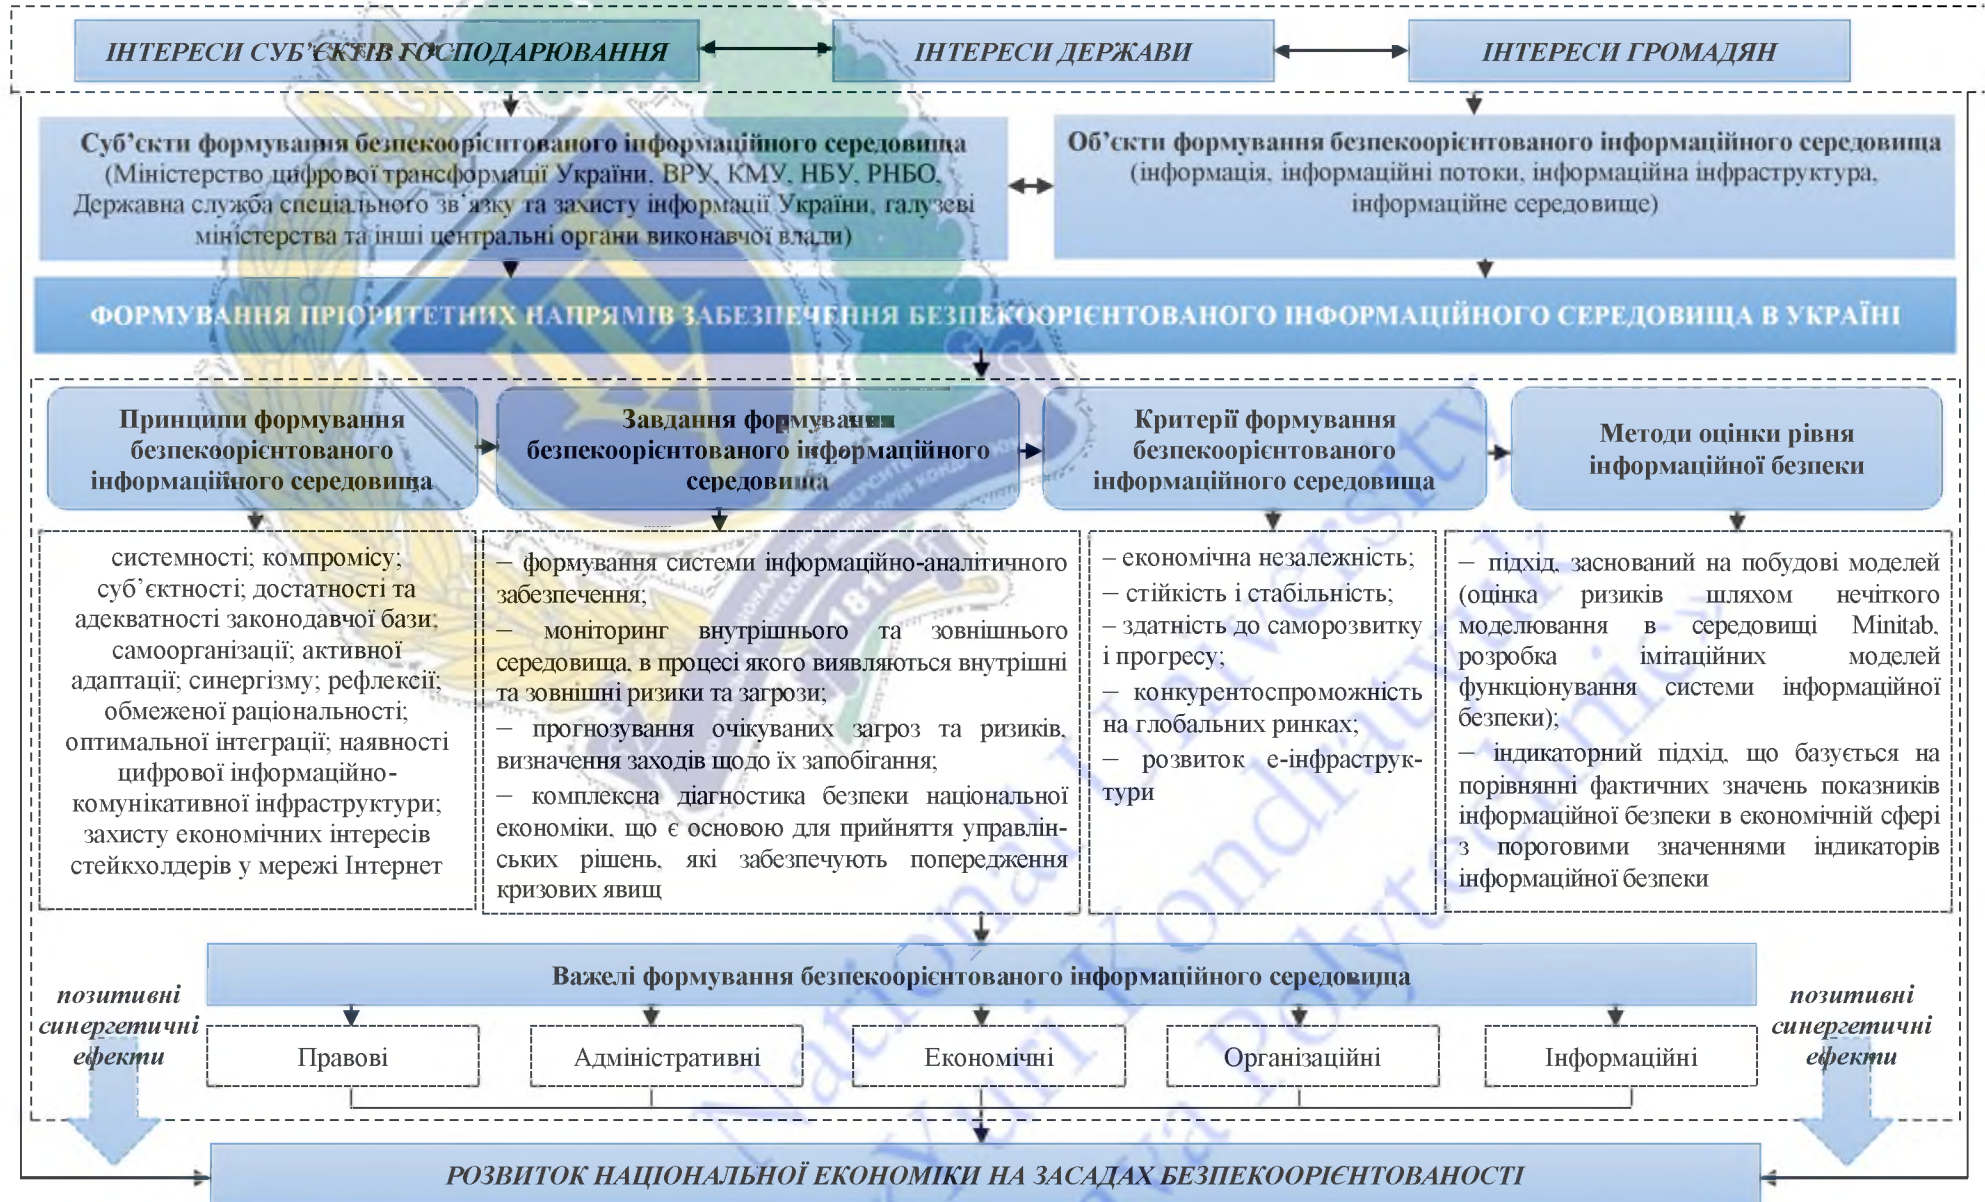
ІНТЕРЕСИ СУБ'ЄКТІВ ГОСПОДАРЮВАННЯ

ІНТЕРЕСИ ДЕРЖАВИ

ІНТЕРЕСИ ГРОМАДЯН

Суб'єкти формування безпекоорієнтованого інформаційного середовища (Міністерство цифрової трансформації України, ВРУ, КМУ, НБУ, РНБО, Державна служба спеціального зв'язку та захисту інформації України, галузеві міністерства та інші центральні органи виконавчої влади)

Об'єкти формування безпекоорієнтованого інформаційного середовища (інформація, інформаційні потоки, інформаційна інфраструктура, інформаційне середовище)

ФОРМУВАННЯ ПРІОРИТЕТНИХ НАПРЯМІВ ЗАБЕЗПЕЧЕННЯ БЕЗПЕКООРІЄНТОВАНОГО ІНФОРМАЦІЙНОГО СЕРЕДОВИЩА В УКРАЇНІ

Принципи формування безпекоорієнтованого інформаційного середовища

Завдання формування безпекоорієнтованого інформаційного середовища

Критерії формування безпекоорієнтованого інформаційного середовища

Методи оцінки рівня інформаційної безпеки

системності; компромісу; суб'єктності; достатності та адекватності законодавчої бази; самоорганізації; активної адаптації; синергізму; рефлексії; обмеженої раціональності; оптимальної інтеграції; наявності цифрової інформаційно-комунікативної інфраструктури; захисту економічних інтересів стейкхолдерів у мережі Інтернет

– формування системи інформаційно-аналітичного забезпечення;
– моніторинг внутрішнього та зовнішнього середовища, в процесі якого виявляються внутрішні та зовнішні ризики та загрози;
– прогнозування очікуваних загроз та ризиків, визначення заходів щодо їх запобігання;
– комплексна діагностика безпеки національної економіки, що є основою для прийняття управлінських рішень, які забезпечують попередження кризових явищ

– економічна незалежність;
– стійкість і стабільність;
– здатність до саморозвитку і прогресу;
– конкурентоспроможність на глобальних ринках;
– розвиток е-інфраструктури

– підхід, заснований на побудові моделей (оцінка ризиків шляхом нечіткого моделювання в середовищі Minitab, розробка імітаційних моделей функціонування системи інформаційної безпеки);
– індикаторний підхід, що базується на порівнянні фактичних значень показників інформаційної безпеки в економічній сфері з пороговими значеннями індикаторів інформаційної безпеки

Важелі формування безпекоорієнтованого інформаційного середовища

позитивні синергетичні ефекти

позитивні синергетичні ефекти

Правові

Адміністративні

Економічні

Організаційні

Інформаційні

РОЗВИТОК НАЦІОНАЛЬНОЇ ЕКОНОМІКИ НА ЗАСАДАХ БЕЗПЕКООРІЄНТОВАНОСТІ